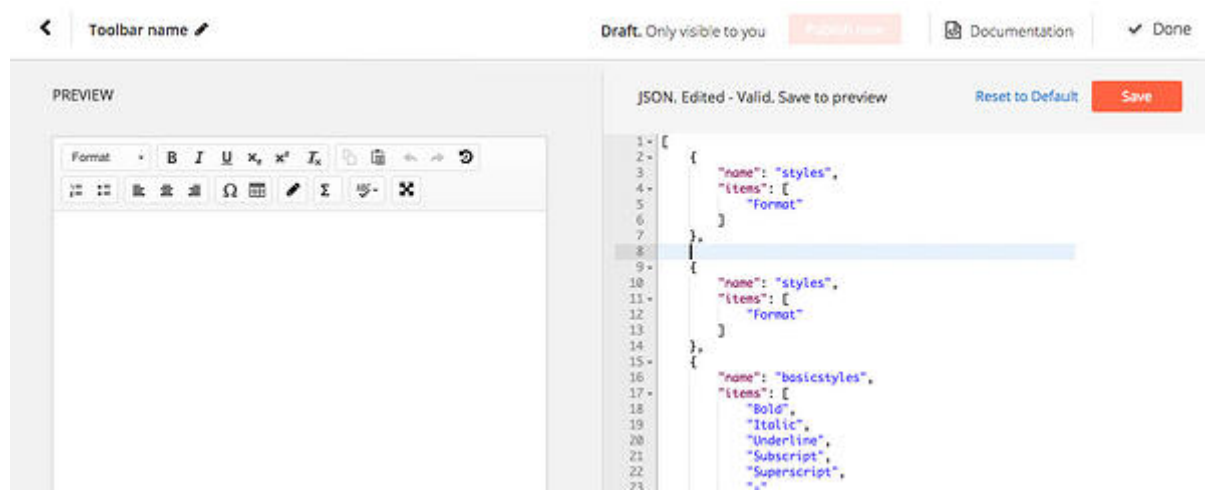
Toolbar name

Draft. Only visible to you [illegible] Documentation Done

PREVIEW

Format B I U $x_2$ $x^2$ $T_x$ Ω Σ

JSON. Edited - Valid. Save to preview Reset to Default Save

1 [
2 {
3 "name": "styles",
4 "items": [
5 "Format"
6 ]
7 },
8
9 {
10 "name": "styles",
11 "items": [
12 "Format"
13 ]
14 },
15 {
16 "name": "basicstyles",
17 "items": [
18 "Bold",
19 "Italic",
20 "Underline",
21 "Subscript",
22 "Superscript",
23 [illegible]